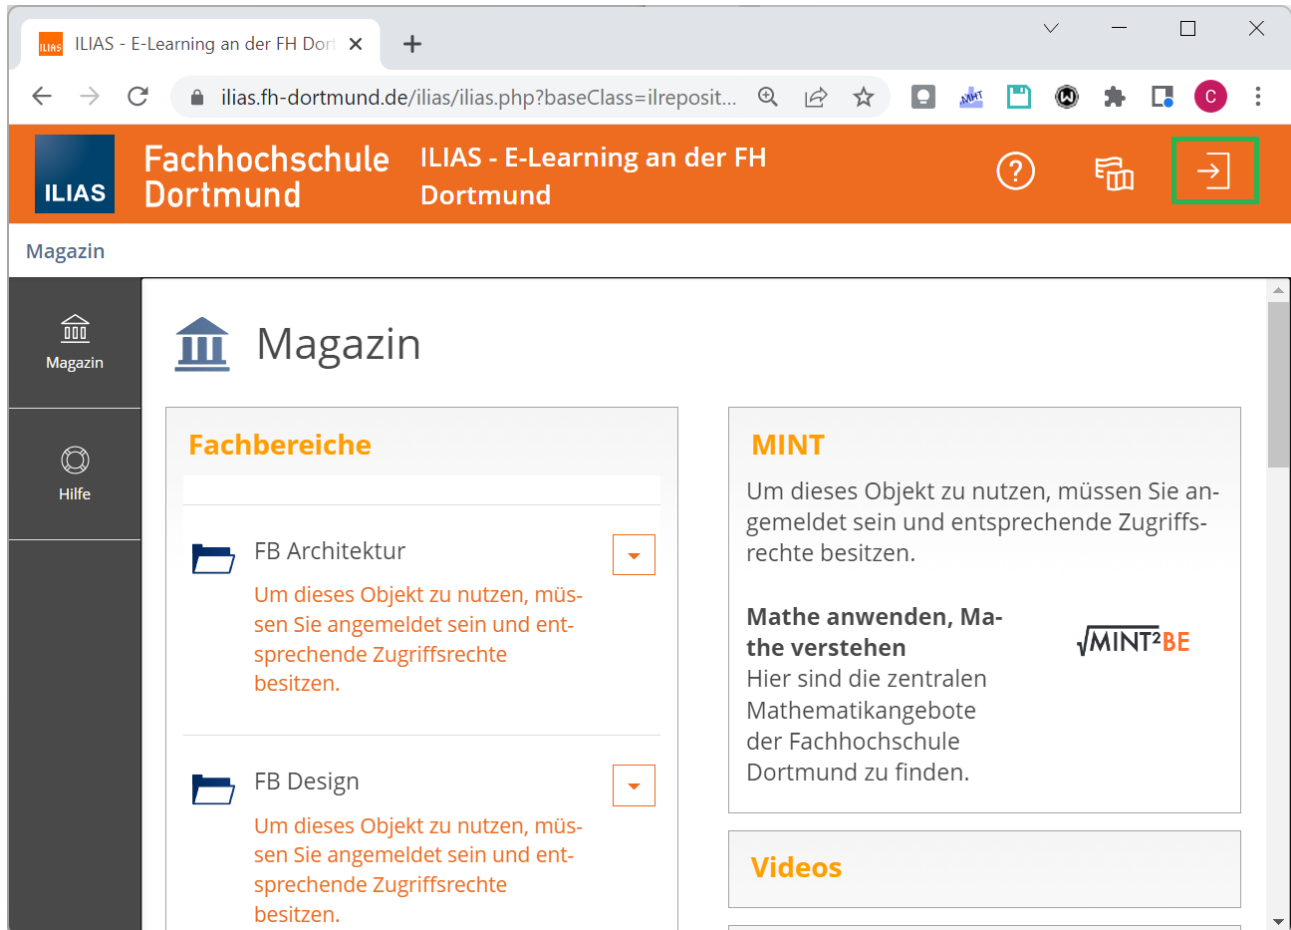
ILIAS - E-Learning an der FH Dort ×
+

ilias.fh-dortmund.de/ilias/ilias.php?baseClass=ilreposit...

C

ILIAS
Fachhochschule Dortmund
ILIAS - E-Learning an der FH Dortmund

Magazin

Magazin

Hilfe

Magazin

Fachbereiche

FB Architektur
Um dieses Objekt zu nutzen, müssen Sie angemeldet sein und entsprechende Zugriffsrechte besitzen.

FB Design
Um dieses Objekt zu nutzen, müssen Sie angemeldet sein und entsprechende Zugriffsrechte besitzen.

MINT
Um dieses Objekt zu nutzen, müssen Sie angemeldet sein und entsprechende Zugriffsrechte besitzen.

Mathe anwenden, Mathe verstehen
Hier sind die zentralen Mathematikangebote der Fachhochschule Dortmund zu finden.

$\sqrt{MINT^2}$BE

Videos